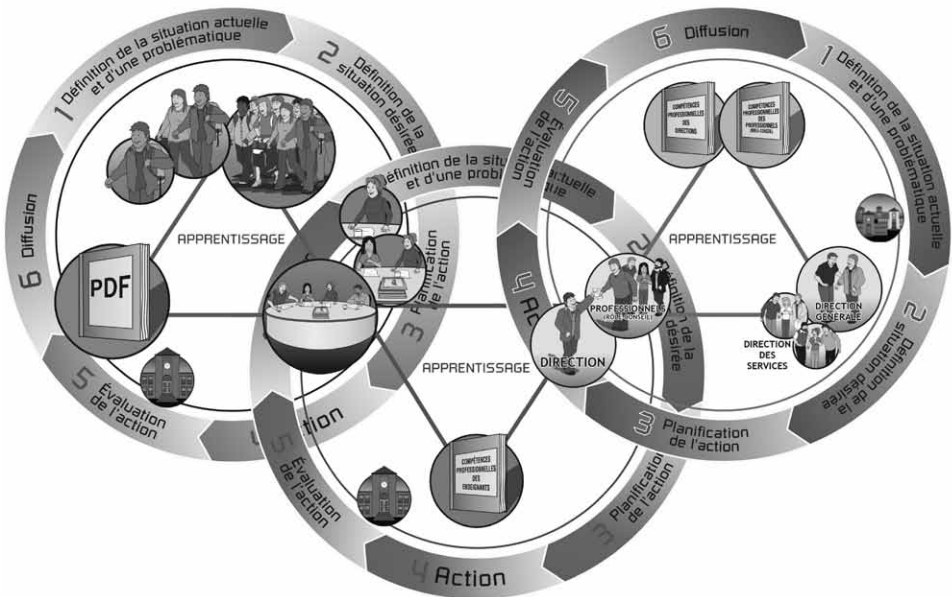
1 Définition de la situation actuelle et d'une problématique

2 Définition de la situation désirée

6 Diffusion

APPRENTISSAGE

PDF

5 Évaluation de l'action

4 Action

Définition de la situation actuelle et d'une problématique

3 Planification de l'action

APPRENTISSAGE

COMPÉTENCES PROFESSIONNELLES DES ENSEIGNANTS

5 Évaluation de l'action

4 Action

3 Planification de l'action

6 Diffusion

1 Définition de la situation actuelle et d'une problématique

5 Évaluation de l'action

4 Action

COMPÉTENCES PROFESSIONNELLES DES DIRECTIONS

COMPÉTENCES PROFESSIONNELLES DES PROFESSIONNELS

APPRENTISSAGE

2 Définition de la situation désirée

PROFESSIONNELS

DIRECTION

DIRECTION GÉNÉRALE

DIRECTION DES SERVICES

3 Planification de l'action

2 Définition de la situation désirée